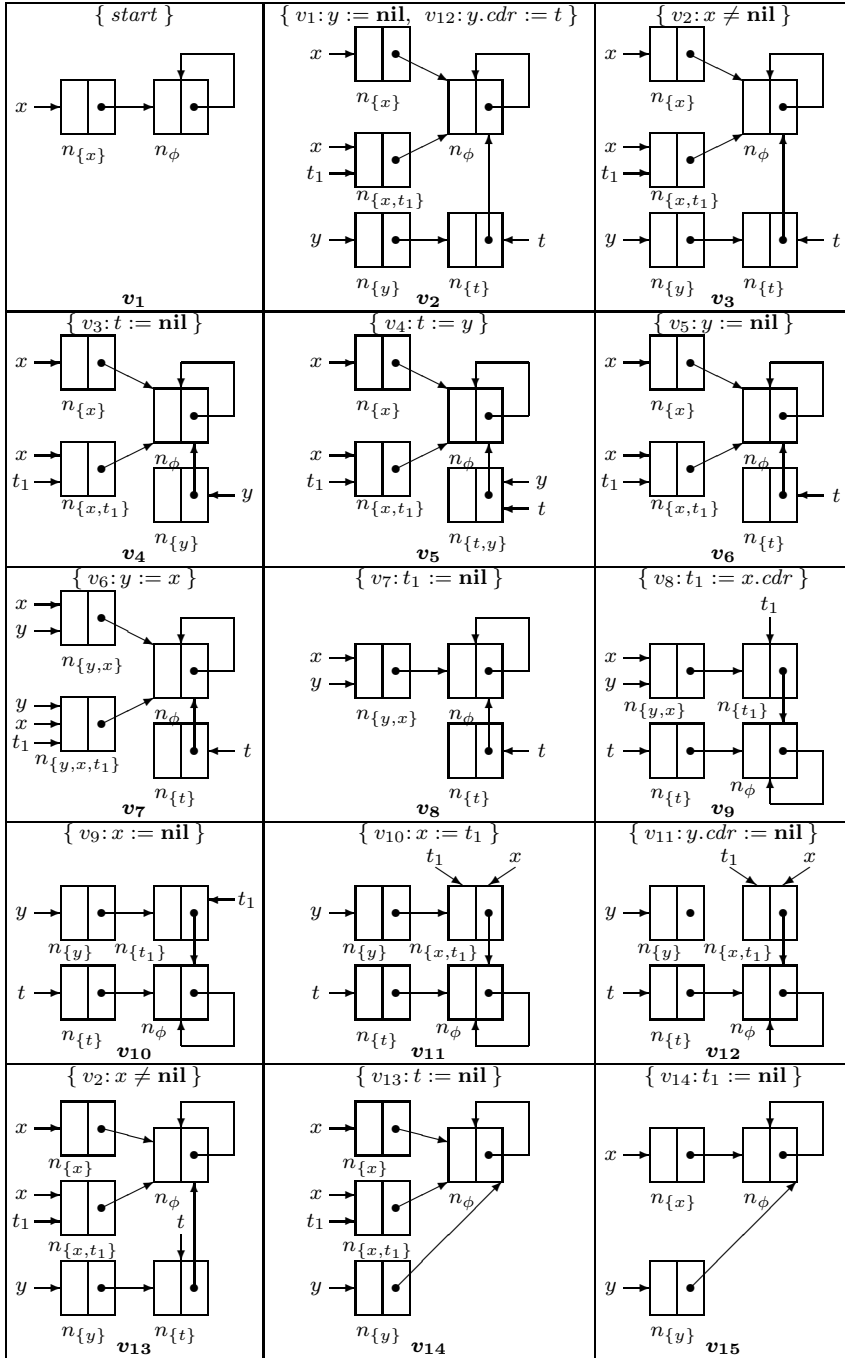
| { $start$ } | { $v_1$: $y :=$ **nil**, $v_{12}$: $y.cdr := t$ } | { $v_2$: $x \neq$ **nil** } |
|---|---|---|
| $x$ $n_{\{x\}}$ $n_\phi$ $v_1$ | $x$ $n_{\{x\}}$ $x$ $t_1$ $n_\phi$ $n_{\{x,t_1\}}$ $y$ $t$ $n_{\{y\}}$ $v_2$ $n_{\{t\}}$ | $x$ $n_{\{x\}}$ $x$ $t_1$ $n_\phi$ $n_{\{x,t_1\}}$ $y$ $t$ $n_{\{y\}}$ $v_3$ $n_{\{t\}}$ |
| { $v_3$: $t :=$ **nil** } | { $v_4$: $t := y$ } | { $v_5$: $y :=$ **nil** } |
| $x$ $n_{\{x\}}$ $x$ $t_1$ $n_\phi$ $y$ $n_{\{x,t_1\}}$ $n_{\{y\}}$ $v_4$ | $x$ $n_{\{x\}}$ $x$ $t_1$ $n_\phi$ $y$ $t$ $n_{\{x,t_1\}}$ $n_{\{t,y\}}$ $v_5$ | $x$ $n_{\{x\}}$ $x$ $t_1$ $n_\phi$ $t$ $n_{\{x,t_1\}}$ $n_{\{t\}}$ $v_6$ |
| { $v_6$: $y := x$ } | { $v_7$: $t_1 :=$ **nil** } | { $v_8$: $t_1 := x.cdr$ } |
| $x$ $y$ $n_{\{y,x\}}$ $y$ $x$ $t_1$ $n_\phi$ $t$ $n_{\{y,x,t_1\}}$ $v_7$ $n_{\{t\}}$ | $x$ $y$ $n_{\{y,x\}}$ $n_\phi$ $t$ $v_8$ $n_{\{t\}}$ | $t_1$ $x$ $y$ $n_{\{y,x\}}$ $n_{\{t_1\}}$ $t$ $n_\phi$ $n_{\{t\}}$ $v_9$ |
| { $v_9$: $x :=$ **nil** } | { $v_{10}$: $x := t_1$ } | { $v_{11}$: $y.cdr :=$ **nil** } |
| $y$ $t_1$ $n_{\{y\}}$ $n_{\{t_1\}}$ $t$ $n_\phi$ $n_{\{t\}}$ $v_{10}$ | $t_1$ $x$ $y$ $n_{\{y\}}$ $n_{\{x,t_1\}}$ $t$ $n_\phi$ $n_{\{t\}}$ $v_{11}$ | $t_1$ $x$ $y$ $n_{\{y\}}$ $n_{\{x,t_1\}}$ $t$ $n_\phi$ $n_{\{t\}}$ $v_{12}$ |
| { $v_2$: $x \neq$ **nil** } | { $v_{13}$: $t :=$ **nil** } | { $v_{14}$: $t_1 :=$ **nil** } |
| $x$ $n_{\{x\}}$ $x$ $t_1$ $n_\phi$ $t$ $n_{\{x,t_1\}}$ $y$ $n_{\{y\}}$ $v_{13}$ $n_{\{t\}}$ | $x$ $n_{\{x\}}$ $x$ $t_1$ $n_\phi$ $n_{\{x,t_1\}}$ $y$ $n_{\{y\}}$ $v_{14}$ | $x$ $n_{\{x\}}$ $n_\phi$ $y$ $n_{\{y\}}$ $v_{15}$ |